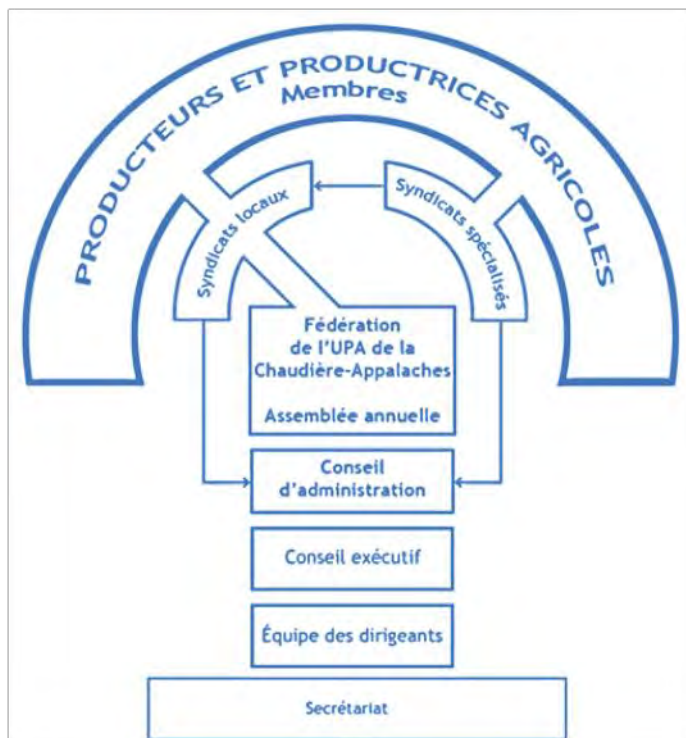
PRODUCTEURS ET PRODUCTRICES AGRICOLES
Membres

Syndicats locaux

Syndicats spécialisés

Fédération de l'UPA de la Chaudière-Appalaches

Assemblée annuelle

Conseil d'administration

Conseil exécutif

Équipe des dirigeants

Secrétariat